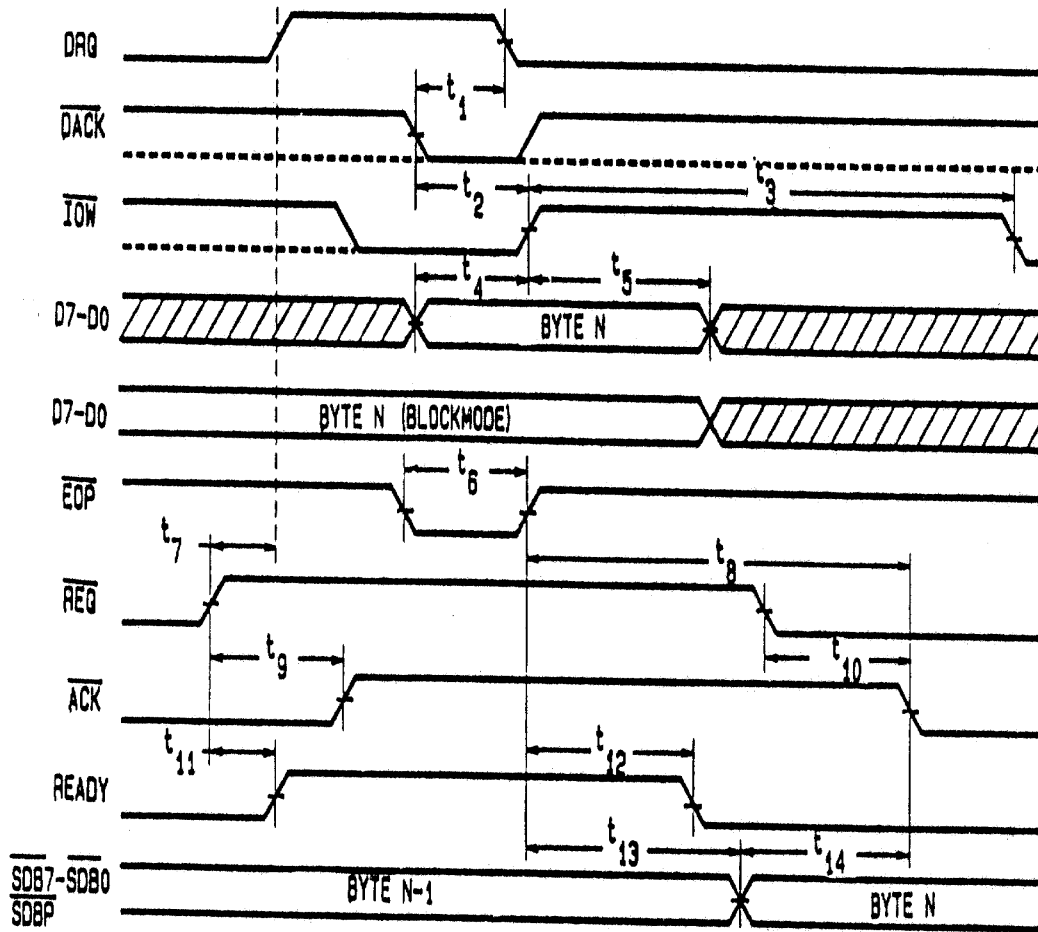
DRQ

$\overline{DACK}$

$t_1$

$t_2$

$t_3$

$\overline{IOW}$

$t_4$

$t_5$

D7-D0

BYTE N

D7-D0

BYTE N (BLOCKMODE)

$\overline{EOP}$

$t_6$

$t_7$

$t_8$

$\overline{REQ}$

$t_9$

$t_{10}$

$\overline{ACK}$

$t_{11}$

$t_{12}$

READY

$t_{13}$

$t_{14}$

$\overline{SDB7}$-$\overline{SDB0}$
$\overline{SDBP}$

BYTE N-1

BYTE N